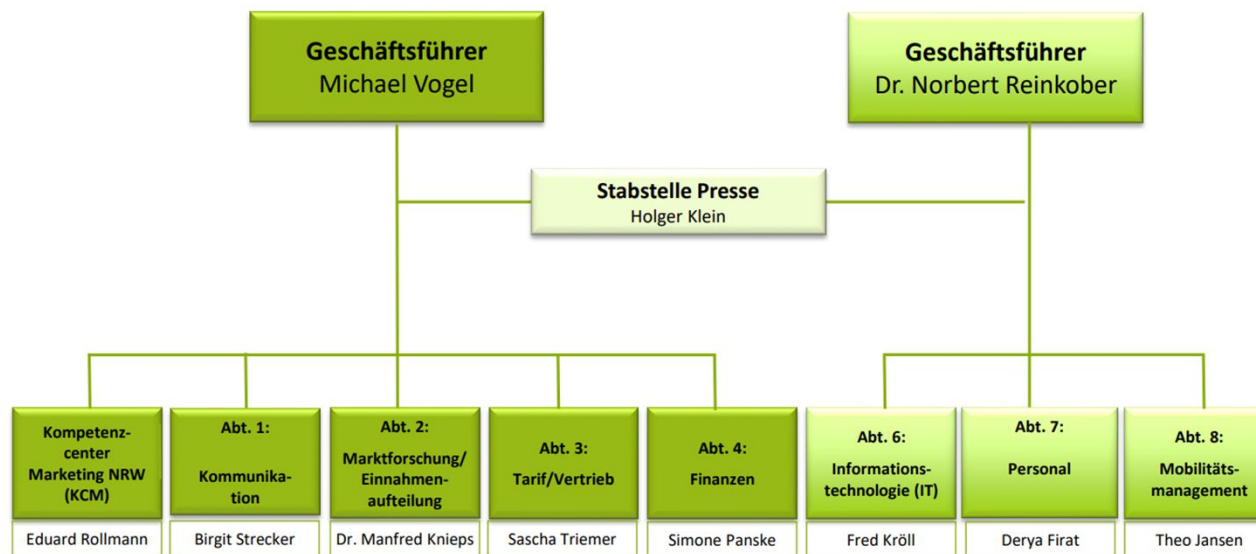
Geschäftsführer
Michael Vogel

Geschäftsführer
Dr. Norbert Reinkober

Stabstelle Presse
Holger Klein

Kompetenzcenter Marketing NRW (KCM)
Eduard Rollmann

Abt. 1:
Kommunikation
Birgit Strecker

Abt. 2:
Marktforschung/ Einnahmenaufteilung
Dr. Manfred Knieps

Abt. 3:
Tarif/Vertrieb
Sascha Triemer

Abt. 4:
Finanzen
Simone Panske

Abt. 6:
Informationstechnologie (IT)
Fred Kröll

Abt. 7:
Personal
Derya Firat

Abt. 8:
Mobilitätsmanagement
Theo Jansen